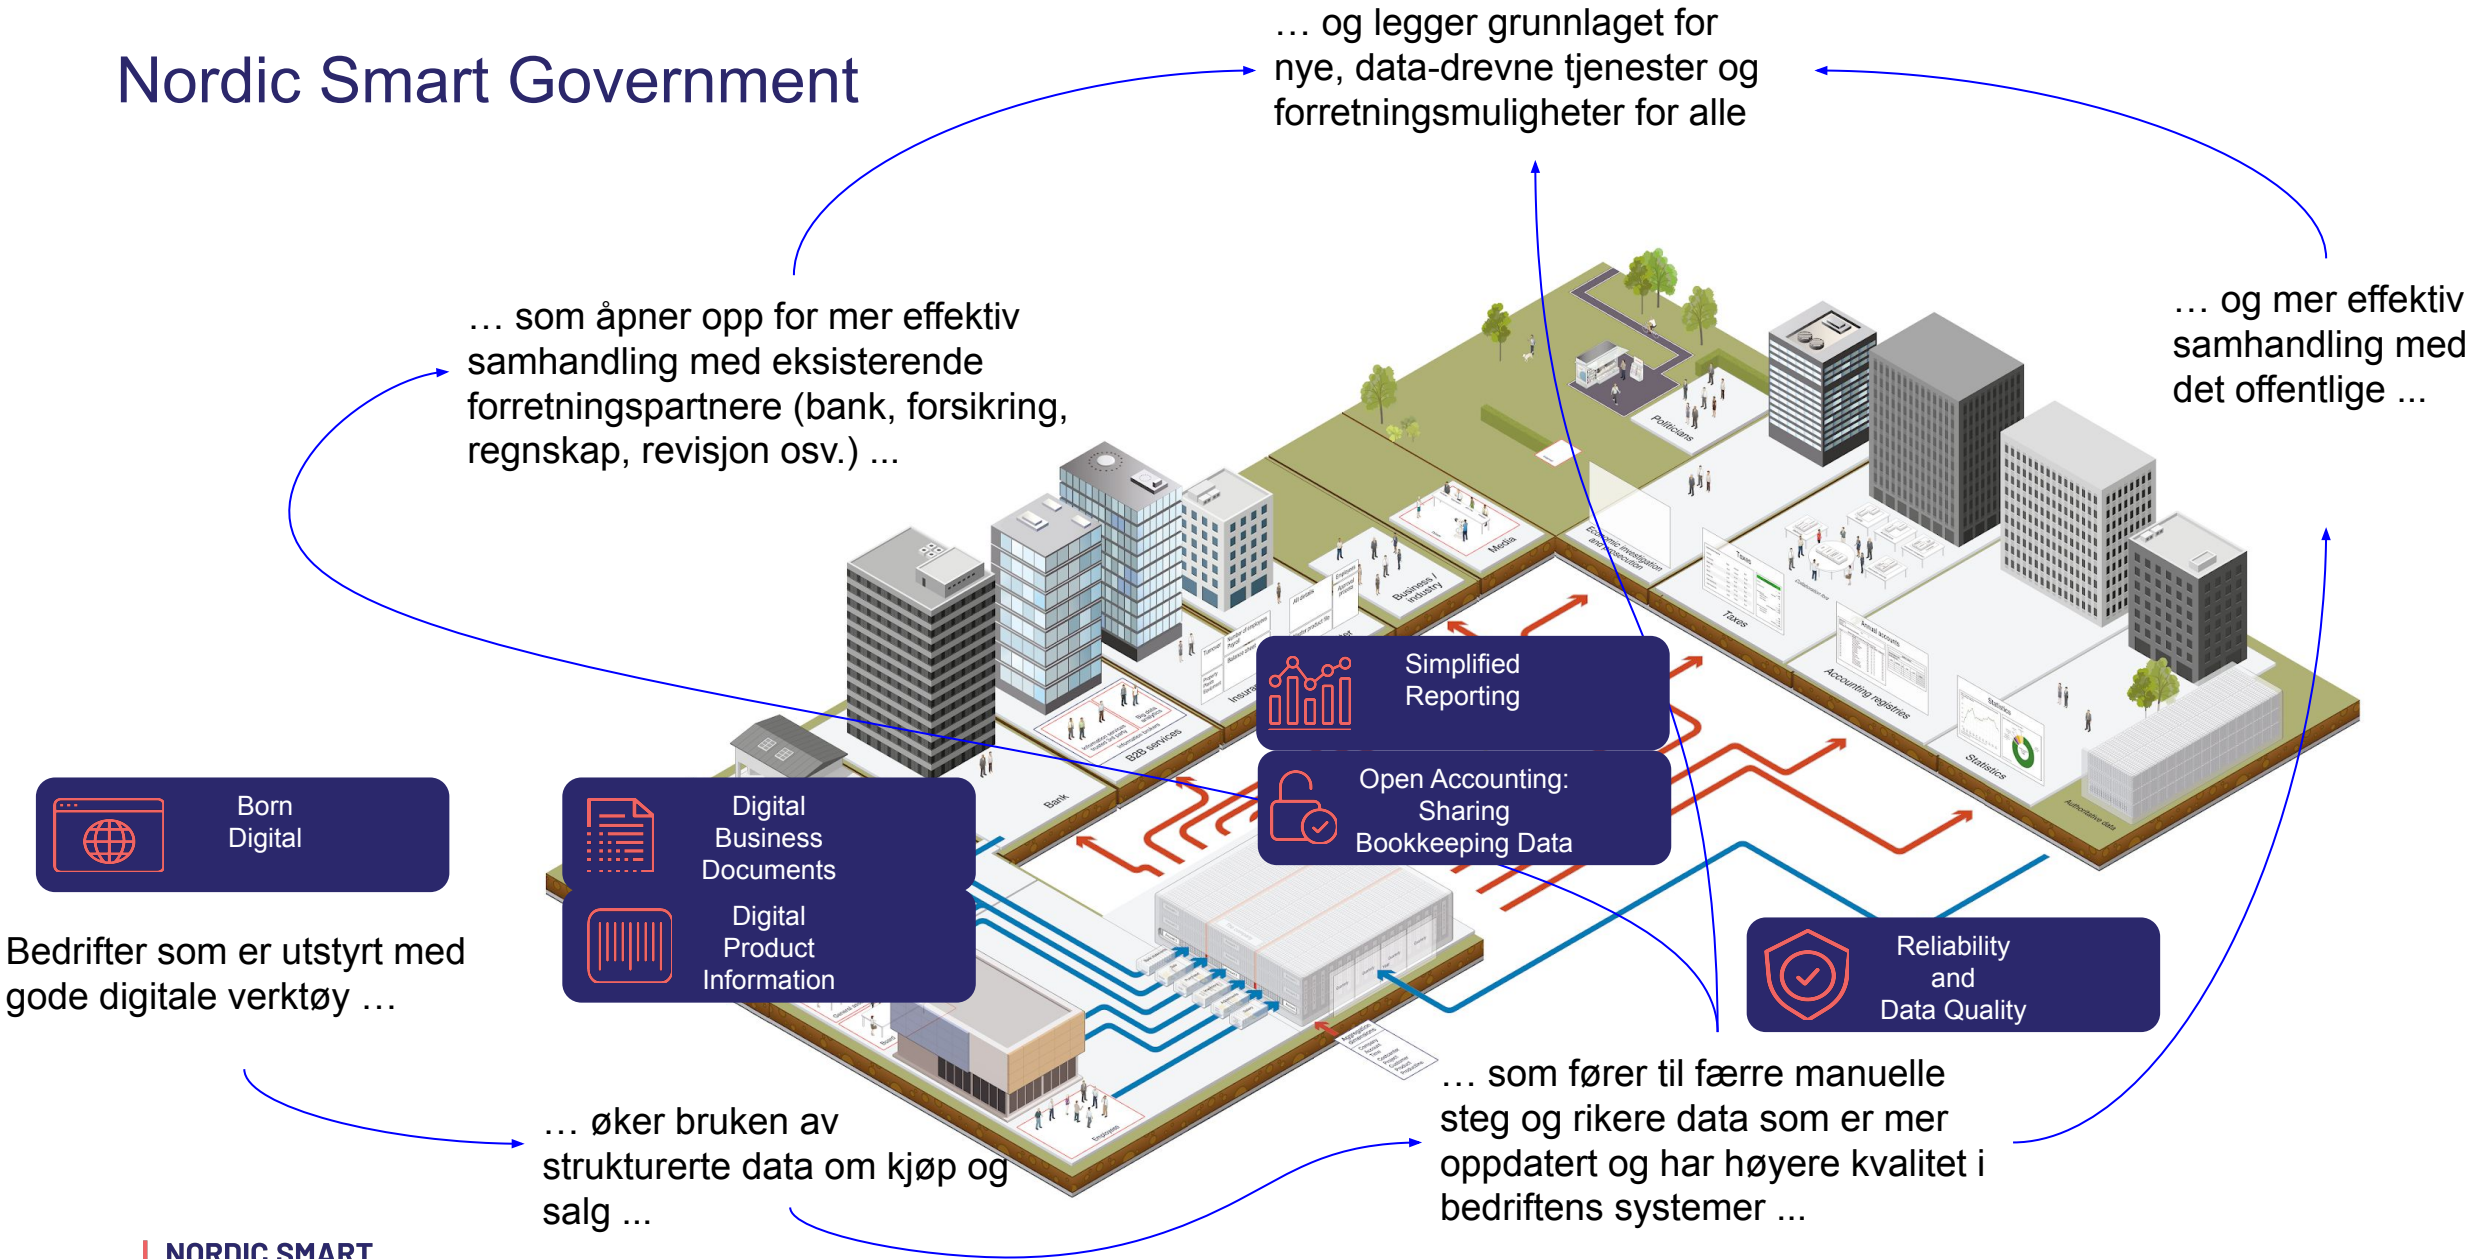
Nordic Smart Government

… og legger grunnlaget for nye, data-drevne tjenester og forretningsmuligheter for alle

… som åpner opp for mer effektiv samhandling med eksisterende forretningspartnere (bank, forsikring, regnskap, revisjon osv.) ...

… og mer effektiv samhandling med det offentlige ...

Simplified Reporting

Open Accounting: Sharing Bookkeeping Data

Born Digital

Digital Business Documents

Digital Product Information

Reliability and Data Quality

Bedrifter som er utstyrt med gode digitale verktøy …

… øker bruken av strukturerte data om kjøp og salg ...

… som fører til færre manuelle steg og rikere data som er mer oppdatert og har høyere kvalitet i bedriftens systemer ...

Politicians

Media

Business / industry

Economic investigation and prosecution

Taxes

Accounting registries

Statistics

Authoritative data

Bank

Insurance

B2B services

NORDIC SMART